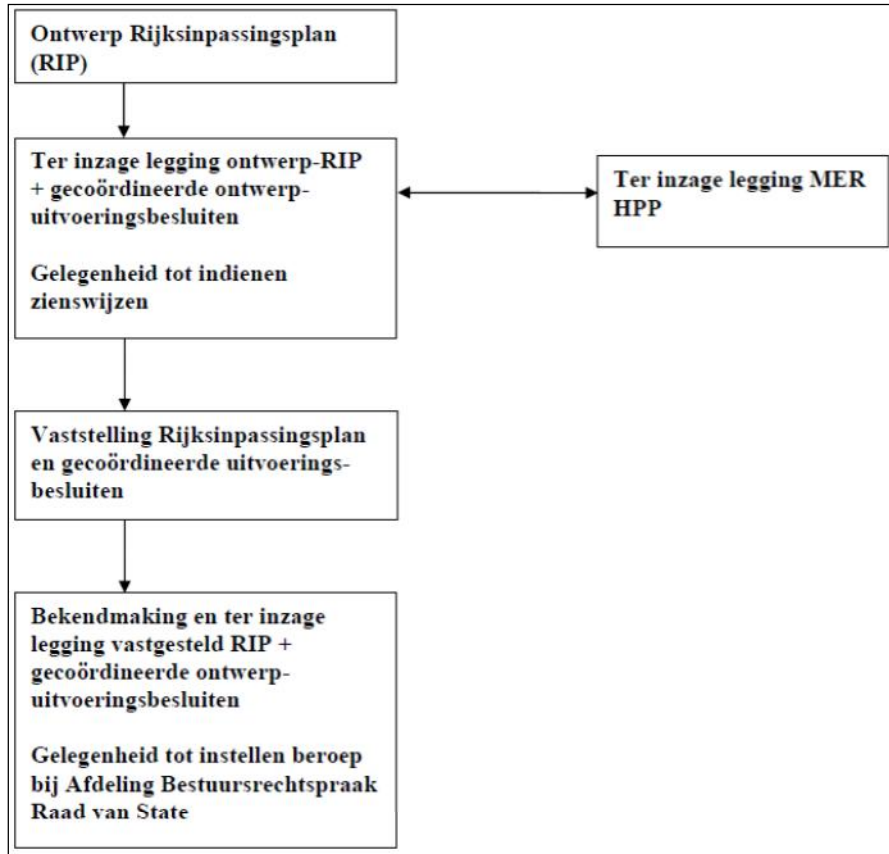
Ontwerp Rijksinpassingsplan (RIP)

Ter inzage legging ontwerp-RIP + gecoördineerde ontwerp-uitvoeringsbesluiten

Gelegenheid tot indienen zienswijzen

Ter inzage legging MER HPP

Vaststelling Rijksinpassingsplan en gecoördineerde uitvoeringsbesluiten

Bekendmaking en ter inzage legging vastgesteld RIP + gecoördineerde ontwerp-uitvoeringsbesluiten

Gelegenheid tot instellen beroep bij Afdeling Bestuursrechtspraak Raad van State